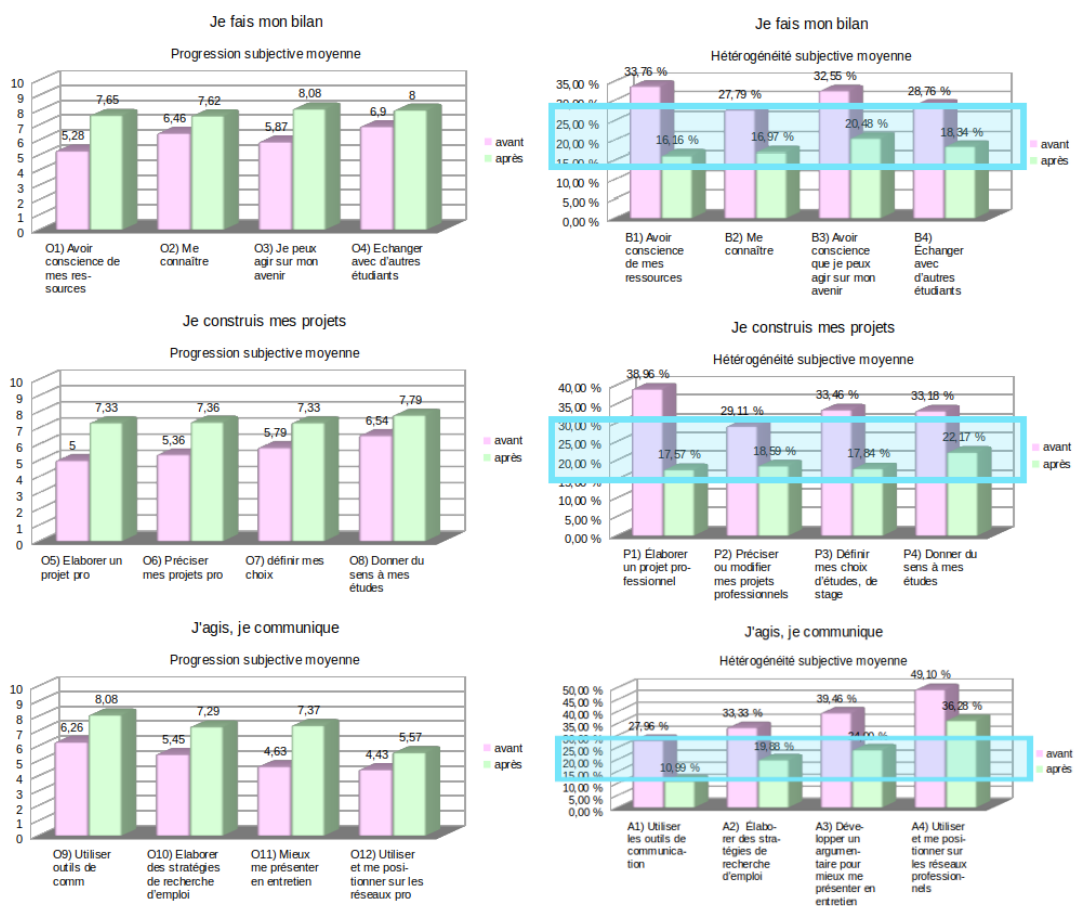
Je fais mon bilan

Progression subjective moyenne

10
9
8
7
6
5
4
3
2
1
0

5,28 7,65
6,46 7,62
5,87 8,08
6,9 8

avant
après

O1) Avoir conscience de mes ressources
O2) Me connaître
O3) Je peux agir sur mon avenir
O4) Echanger avec d'autres étudiants

Je fais mon bilan

Hétérogénéité subjective moyenne

35,00 %
30,00 %
25,00 %
20,00 %
15,00 %
10,00 %
5,00 %
0,00 %

33,76 % 16,16 %
27,79 % 16,97 %
32,55 % 20,48 %
28,76 % 18,34 %

avant
après

B1) Avoir conscience de mes ressources
B2) Me connaître
B3) Avoir conscience que je peux agir sur mon avenir
B4) Échanger avec d'autres étudiants

Je construis mes projets

Progression subjective moyenne

10
9
8
7
6
5
4
3
2
1
0

5 7,33
5,36 7,36
5,79 7,33
6,54 7,79

avant
après

O5) Elaborer un projet pro
O6) Préciser mes projets pro
O7) définir mes choix
O8) Donner du sens à mes études

Je construis mes projets

Hétérogénéité subjective moyenne

40,00 %
35,00 %
30,00 %
25,00 %
20,00 %
15,00 %
10,00 %
5,00 %
0,00 %

38,96 % 17,57 %
29,11 % 18,59 %
33,46 % 17,84 %
33,18 % 22,17 %

avant
après

P1) Élaborer un projet professionnel
P2) Préciser ou modifier mes projets professionnels
P3) Définir mes choix d'études, de stage
P4) Donner du sens à mes études

J'agis, je communique

Progression subjective moyenne

10
9
8
7
6
5
4
3
2
1
0

6,26 8,08
5,45 7,29
4,63 7,37
4,43 5,57

avant
après

O9) Utiliser outils de comm
O10) Elaborer des stratégies de recherche d'emploi
O11) Mieux me présenter en entretien
O12) Utiliser et me positionner sur les réseaux pro

J'agis, je communique

Hétérogénéité subjective moyenne

50,00 %
45,00 %
40,00 %
35,00 %
30,00 %
25,00 %
20,00 %
15,00 %
10,00 %
5,00 %
0,00 %

27,96 % 10,99 %
33,33 % 19,88 %
39,46 % 24,00 %
49,10 % 36,28 %

avant
après

A1) Utiliser les outils de communication
A2) Élaborer des stratégies de recherche d'emploi
A3) Développer un argumentaire pour mieux me présenter en entretien
A4) Utiliser et me positionner sur les réseaux professionnels